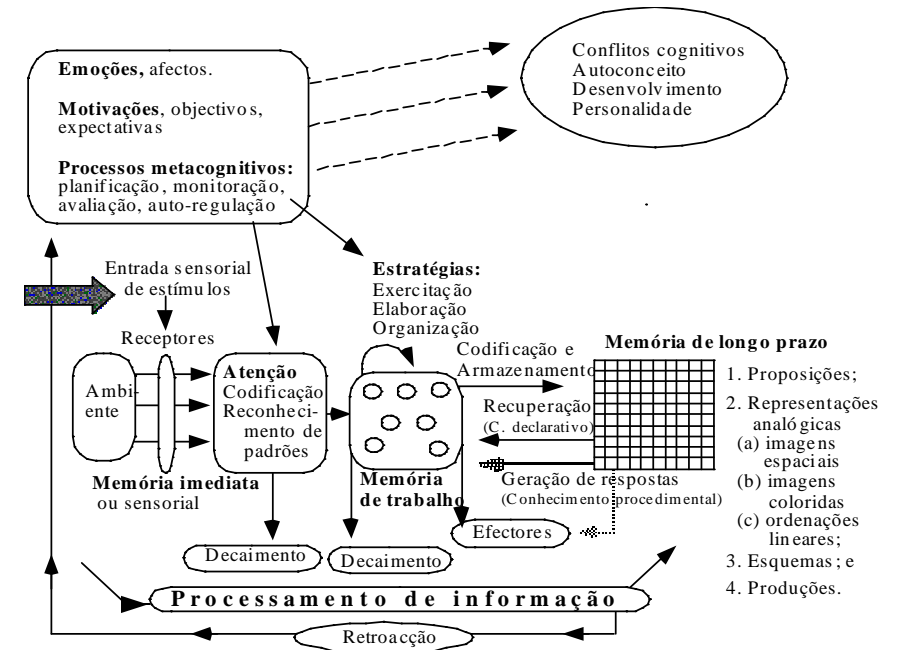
Emoções, afectos.

Motivações, objectivos, expectativas

Processos metacognitivos: planificação, monitoração, avaliação, auto-regulação

Conflitos cognitivos
Autoconceito
Desenvolvimento
Personalidade

Entrada sensorial de estímulos

Estratégias:
Exercitação
Elaboração
Organização

Receptores

Ambiente

Atenção
Codificação
Reconhecimento de padrões

Codificação e Armazenamento

Memória de longo prazo

1. Proposições;
2. Representações analógicas
(a) imagens espaciais
(b) imagens coloridas
(c) ordenações lineares;
3. Esquemas; e
4. Produções.

Recuperação
(C. declarativo)

Geração de respostas
(Conhecimento procedimental)

Memória imediata ou sensorial

Memória de trabalho

Efectores

Decaimento

Decaimento

Processamento de informação

Retroacção